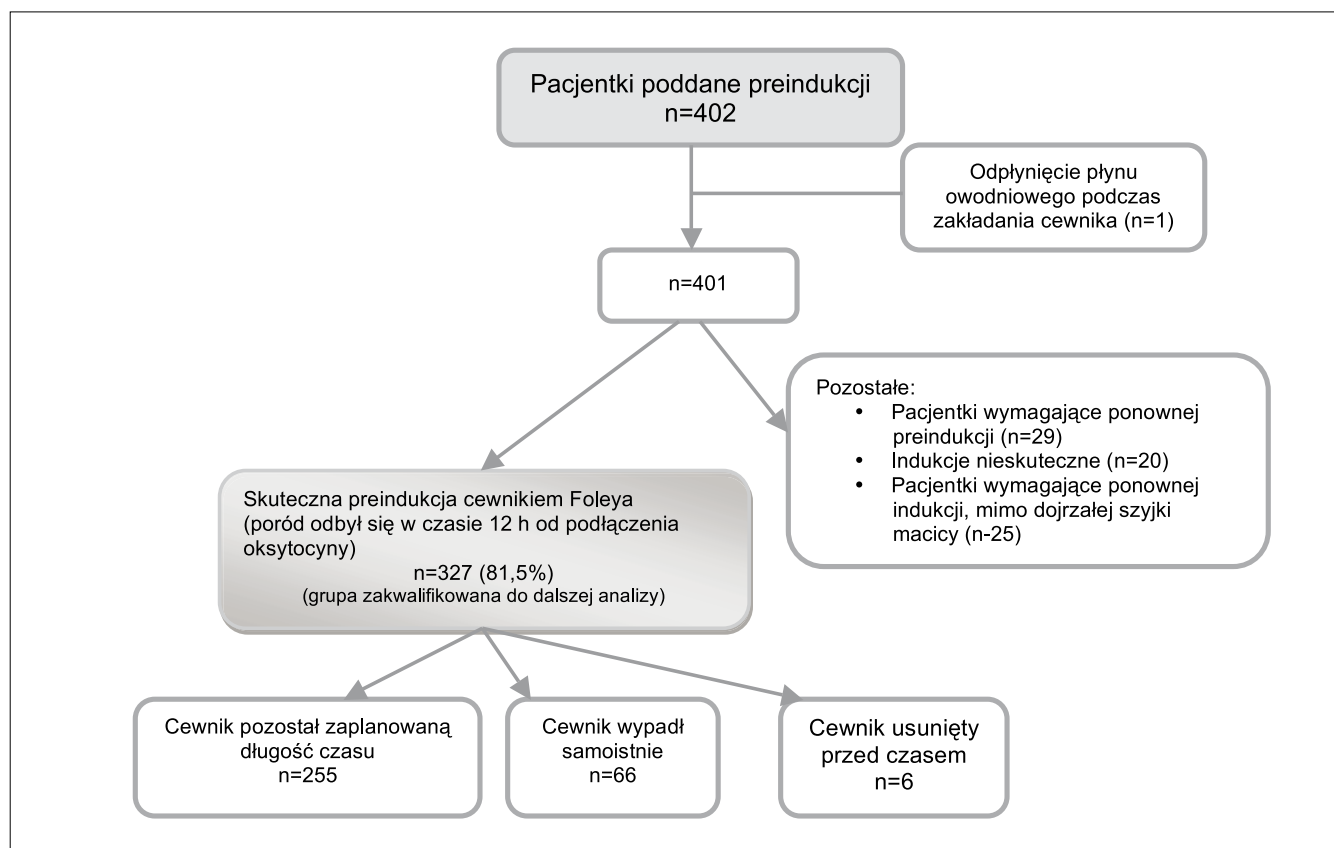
Pacjentki poddane preindukcji
n=402

Odpłynięcie płynu owodniowego podczas zakładania cewnika (n=1)

n=401

Pozostałe:
- Pacjentki wymagające ponownej preindukcji (n=29)
- Indukcje nieskuteczne (n=20)
- Pacjentki wymagające ponownej indukcji, mimo dojrzałej szyjki macicy (n-25)

Skuteczna preindukcja cewnikiem Foleya (poród odbył się w czasie 12 h od podłączenia oksytocyny)
n=327 (81,5%)
(grupa zakwalifikowana do dalszej analizy)

Cewnik pozostał zaplanowaną długość czasu
n=255

Cewnik wypadł samoistnie
n=66

Cewnik usunięty przed czasem
n=6